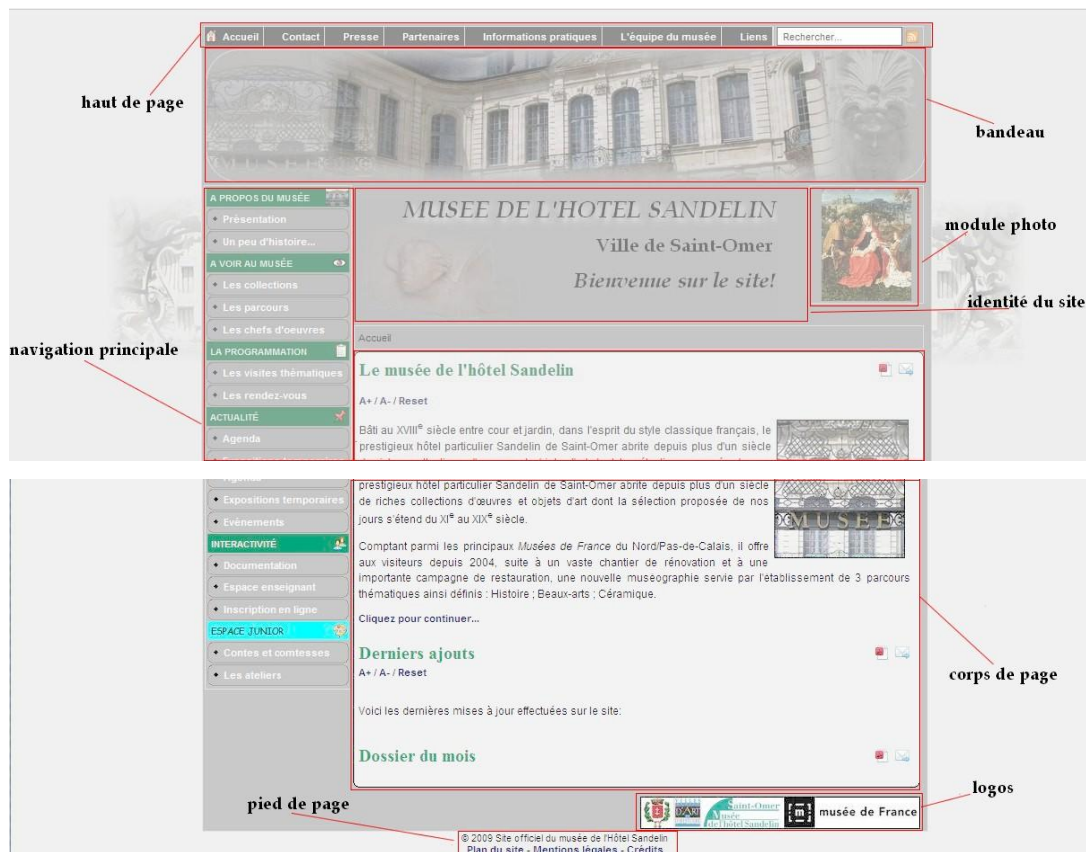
Accueil | Contact | Presse | Partenaires | Informations pratiques | L'équipe du musée | Liens | Rechercher...

haut de page

bandeau

MUSEE

A PROPOS DU MUSÉE
Présentation
Un peu d'histoire...
A VOIR AU MUSÉE
Les collections
Les parcours
Les chefs d'oeuvres
LA PROGRAMMATION
Les visites thématiques
Les rendez-vous
ACTUALITÉ
Agenda

navigation principale

MUSEE DE L'HOTEL SANDELIN

Ville de Saint-Omer

Bienvenue sur le site!

module photo

identité du site

Accueil

Le musée de l'hôtel Sandelin

A+ / A- / Reset

Bâti au XVIII$^e$ siècle entre cour et jardin, dans l'esprit du style classique français, le prestigieux hôtel particulier Sandelin de Saint-Omer abrite depuis plus d'un siècle

prestigieux hôtel particulier Sandelin de Saint-Omer abrite depuis plus d'un siècle de riches collections d'œuvres et objets d'art dont la sélection proposée de nos jours s'étend du XI$^e$ au XIX$^e$ siècle.

Comptant parmi les principaux Musées de France du Nord/Pas-de-Calais, il offre aux visiteurs depuis 2004, suite à un vaste chantier de rénovation et à une importante campagne de restauration, une nouvelle muséographie servie par l'établissement de 3 parcours thématiques ainsi définis : Histoire ; Beaux-arts ; Céramique.

Cliquez pour continuer...

MUSEE

Expositions temporaires
Evènements
INTERACTIVITÉ
Documentation
Espace enseignant
Inscription en ligne
ESPACE JUNIOR
Contes et comtesses
Les ateliers

Derniers ajouts

A+ / A- / Reset

Voici les dernières mises à jour effectuées sur le site:

Dossier du mois

corps de page

logos

pied de page

D'ART

Saint-Omer
Musée de l'hôtel Sandelin

musée de France

© 2009 Site officiel du musée de l'Hôtel Sandelin
Plan du site - Mentions légales - Crédits